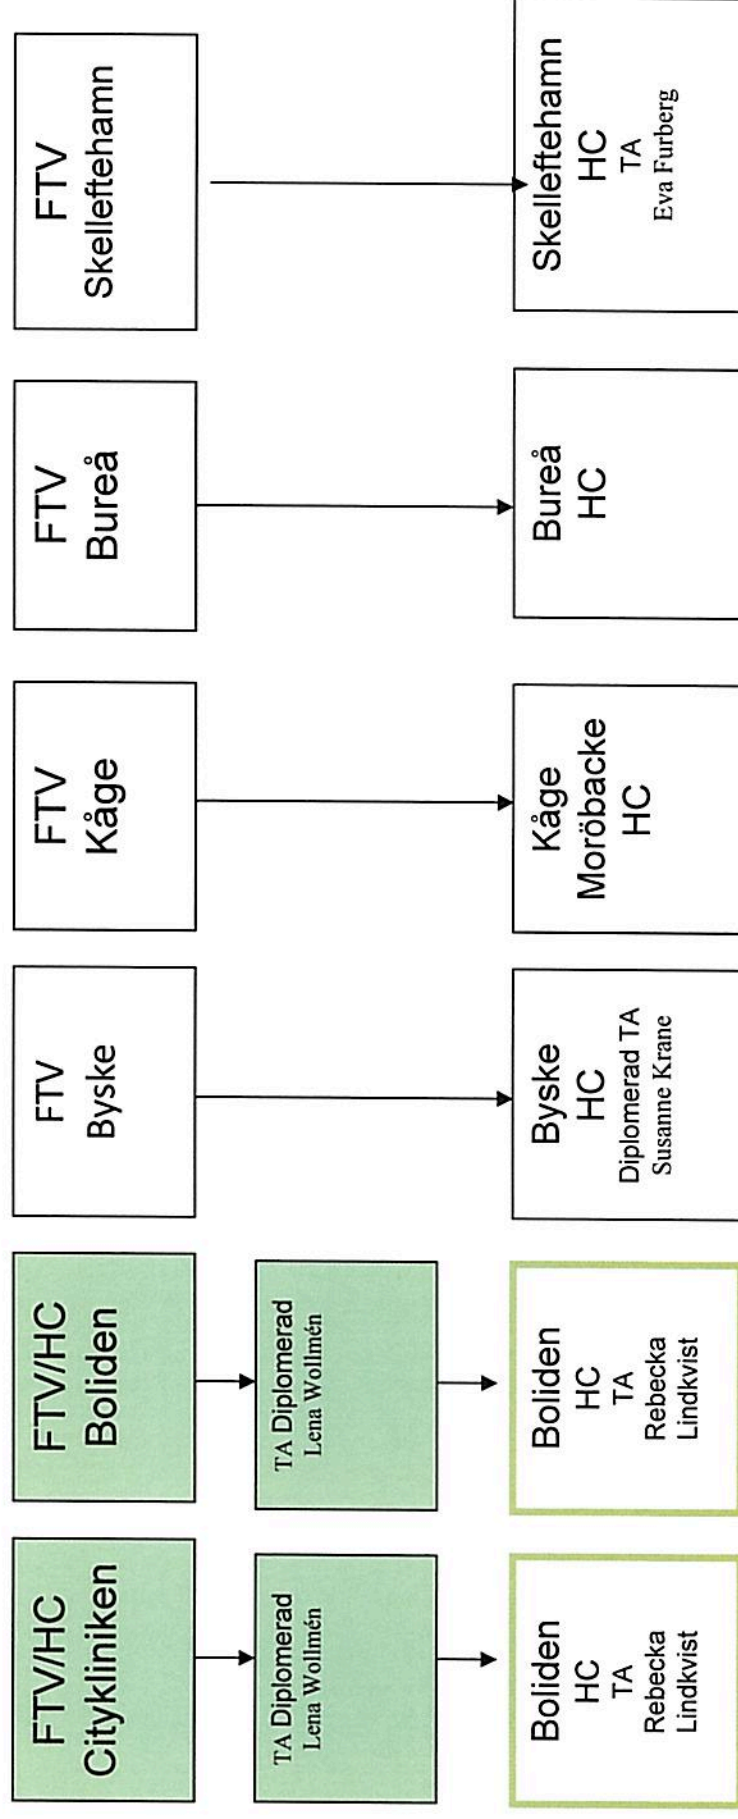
FTV/HC Citykliniken

TA Diplomerad Lena Wollmén

Boliden HC TA Rebecka Lindkvist

FTV/HC Boliden

TA Diplomerad Lena Wollmén

Boliden HC TA Rebecka Lindkvist

FTV Byske

Byske HC Diplomerad TA Susanne Krane

FTV Kåge

Kåge Moröbacke HC

FTV Bureå

Bureå HC

FTV Skelleftehamn

Skelleftehamn HC TA Eva Furberg